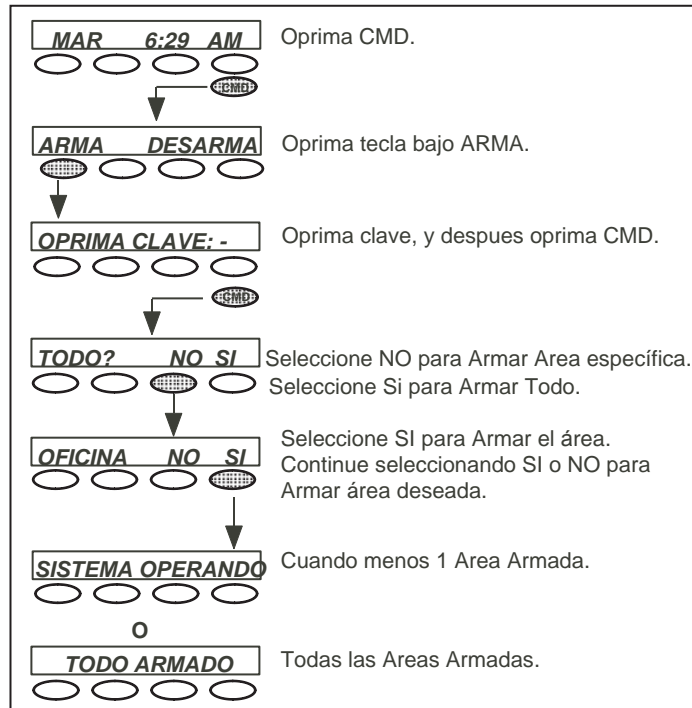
MAR 6:29 AM

Oprima CMD.

CMD

ARMA DESARMA

Oprima tecla bajo ARMA.

OPRIMA CLAVE: -

Oprima clave, y despues oprima CMD.

CMD

TODO? NO SI

Seleccione NO para Armar Area específica.
Seleccione Si para Armar Todo.

OFICINA NO SI

Seleccione SI para Armar el área.
Continue seleccionando SI o NO para Armar área deseada.

SISTEMA OPERANDO

Cuando menos 1 Area Armada.

O

TODO ARMADO

Todas las Areas Armadas.